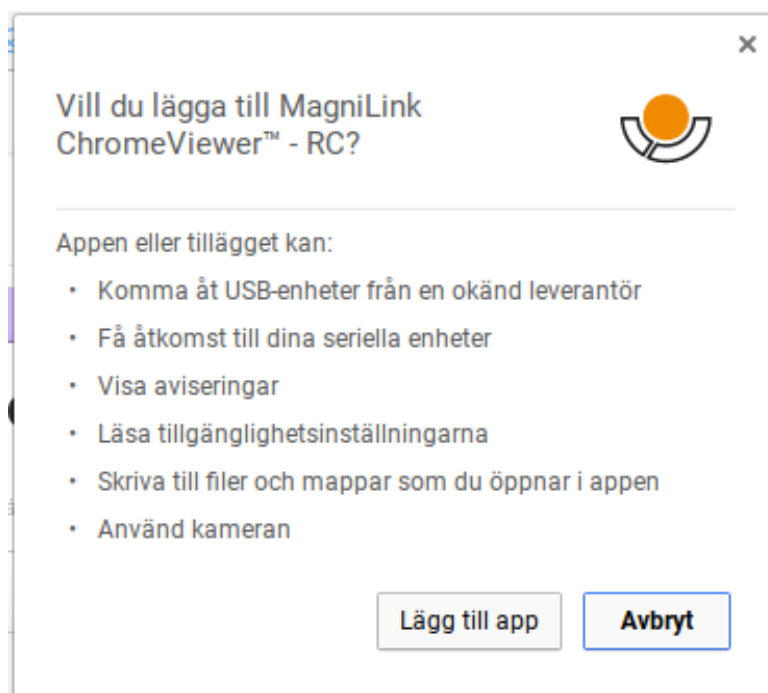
×

Vill du lägga till MagniLink ChromeViewer™ - RC?

Appen eller tillägget kan:

- Komma åt USB-enheter från en okänd leverantör
- Få åtkomst till dina seriella enheter
- Visa aviseringar
- Läsa tillgänglighetsinställningarna
- Skriva till filer och mappar som du öppnar i appen
- Använd kameran

Lägg till app

Avbryt